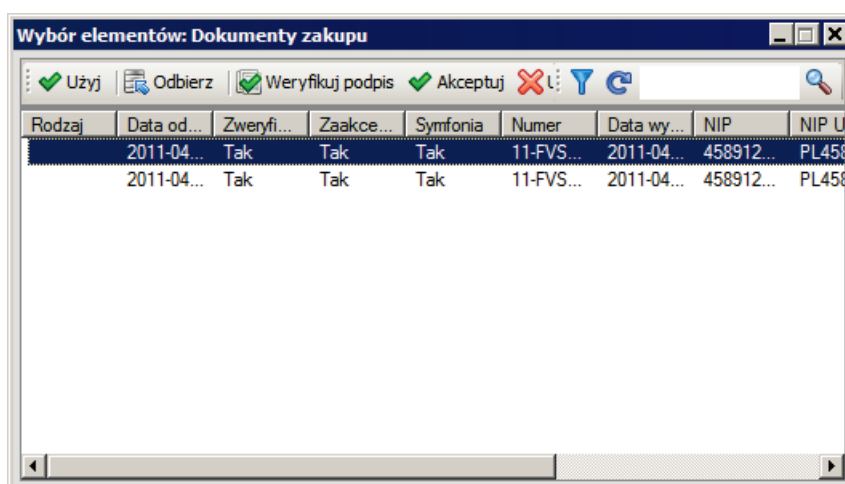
Wybór elementów: Dokumenty zakupu

Użyj | Odbierz | Weryfikuj podpis | Akceptuj | U

| Rodzaj | Data od... | Zweryfi... | Zaakce... | Symfonia | Numer | Data wy... | NIP | NIP U |
|---|---|---|---|---|---|---|---|---|
| | 2011-04... | Tak | Tak | Tak | 11-FVS... | 2011-04... | 458912... | PL458 |
| | 2011-04... | Tak | Tak | Tak | 11-FVS... | 2011-04... | 458912... | PL458 |